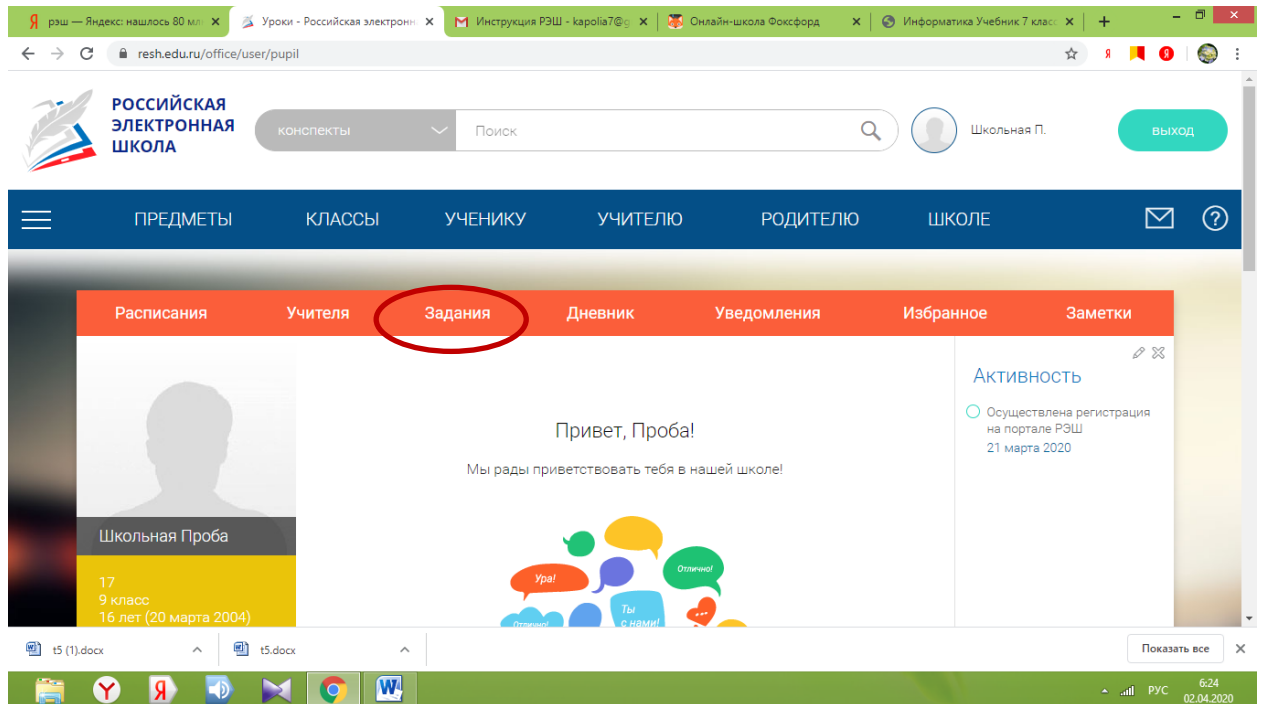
Я рэш — Яндекс: нашлось 80 млн ×
Уроки - Российская электронн ×
M Инструкция РЭШ - kapolia7@g ×
Онлайн-школа Фоксфорд ×
Информатика Учебник 7 класс ×
+

resh.edu.ru/office/user/pupil

РОССИЙСКАЯ ЭЛЕКТРОННАЯ ШКОЛА

конспекты
Поиск
Школьная П.
выход

ПРЕДМЕТЫ КЛАССЫ УЧЕНИКУ УЧИТЕЛЮ РОДИТЕЛЮ ШКОЛЕ ?

Расписания Учителя Задания Дневник Уведомления Избранное Заметки

Школьная Проба

17
9 класс
16 лет (20 марта 2004)

Привет, Проба!

Мы рады приветствовать тебя в нашей школе!

Ура!
Отлично!
Ты с нами!
Отлично

Активность

Осуществлена регистрация на портале РЭШ
21 марта 2020

t5 (1).docx
t5.docx
Показать все

РУС 6:24 02.04.2020